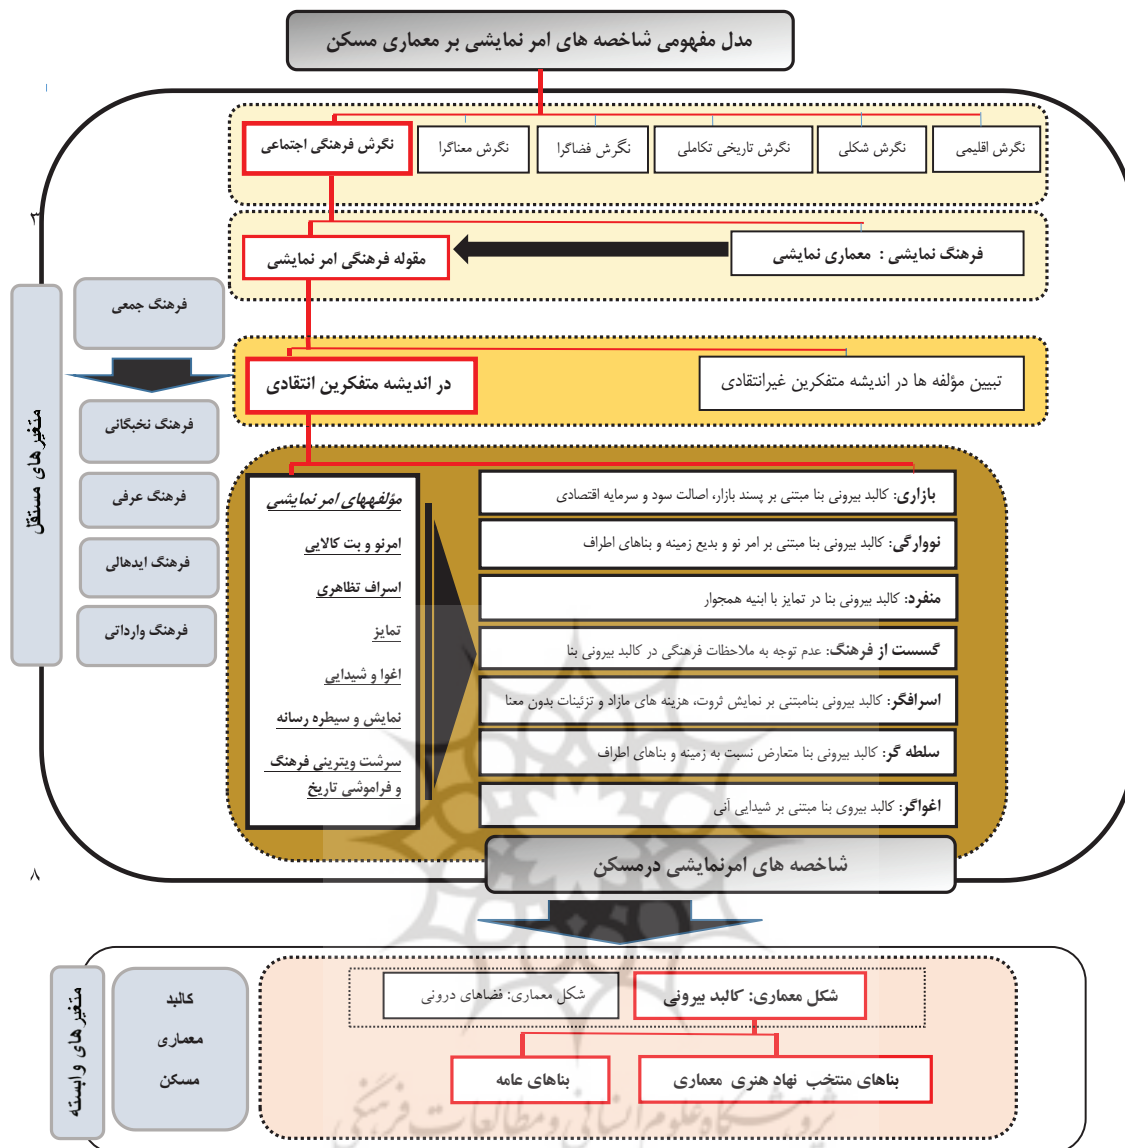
مدل مفهومی شاخصه های امر نمایشی بر معماری مسکن

نگرش اقلیمی
نگرش شکلی
نگرش تاریخی تکاملی
نگرش فضاگرا
نگرش معناگرا
نگرش فرهنگی اجتماعی

فرهنگ نمایشی : معماری نمایشی
مقوله فرهنگی امر نمایشی

تبیین مؤلفه ها در اندیشه متفکرین غیرانتقادی
در اندیشه متفکرین انتقادی

متغیر های مستقل
فرهنگ جمعی
فرهنگ نخبگانی
فرهنگ عرفی
فرهنگ ایدهالی
فرهنگ وارداتی

مؤلفههای امر نمایشی
امرنو و بت کالایی
اسراف تظاهری
تمایز
اغوا و شیدایی
نمایش و سیطره رسانه
سرشت ویترینی فرهنگ و فراموشی تاریخ

بازاری: کالبد بیرونی بنا مبتنی بر پسند بازار، اصالت سود و سرمایه اقتصادی
نووارگی: کالبد بیرونی بنا مبتنی بر امر نو و بدیع زمینه و بناهای اطراف
منفرد: کالبد بیرونی بنا در تمایز با ابنیه همجوار
گسست از فرهنگ: عدم توجه به ملاحظات فرهنگی در کالبد بیرونی بنا
اسرافگر: کالبد بیرونی بنامبتنی بر نمایش ثروت، هزینه های مازاد و تزئینات بدون معنا
سلطه گر: کالبد بیرونی بنا متعارض نسبت به زمینه و بناهای اطراف
اغواگر: کالبد بیروی بنا مبتنی بر شیدایی آنی

شاخصه های امرنمایشی درمسکن

متغیر های وابسته
کالبد معماری مسکن
شکل معماری: فضاهای درونی
شکل معماری: کالبد بیرونی
بناهای عامه
بناهای منتخب نهاد هنری معماری